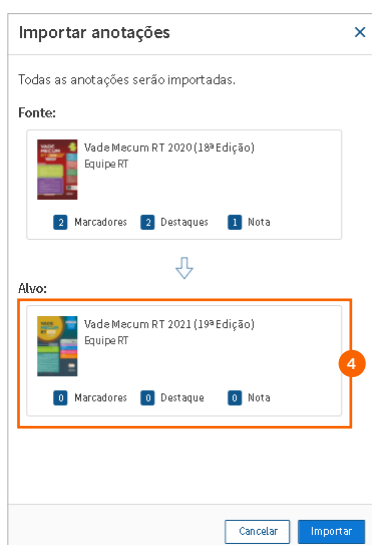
Importar anotações ×

Todas as anotações serão importadas.

Fonte:

Vade Mecum RT 2020 (18ª Edição)
Equipe RT

2 Marcadores 2 Destaques 1 Nota

Alvo:

Vade Mecum RT 2021 (19ª Edição)
Equipe RT

0 Marcadores 0 Destaque 0 Nota

4

Cancelar Importar